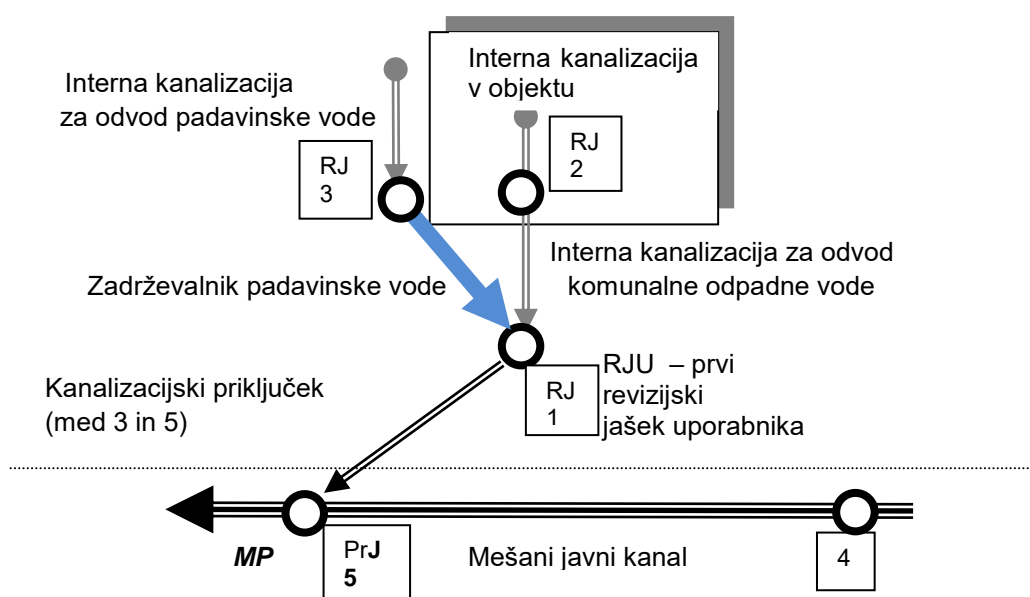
Interna kanalizacija v objektu

Interna kanalizacija za odvod padavinske vode

RJ 3

RJ 2

Interna kanalizacija za odvod komunalne odpadne vode

Zadrževalnik padavinske vode

RJU – prvi revizijski jašek uporabnika

RJ 1

Kanalizacijski priključek (med 3 in 5)

MP

PrJ 5

Mešani javni kanal

4